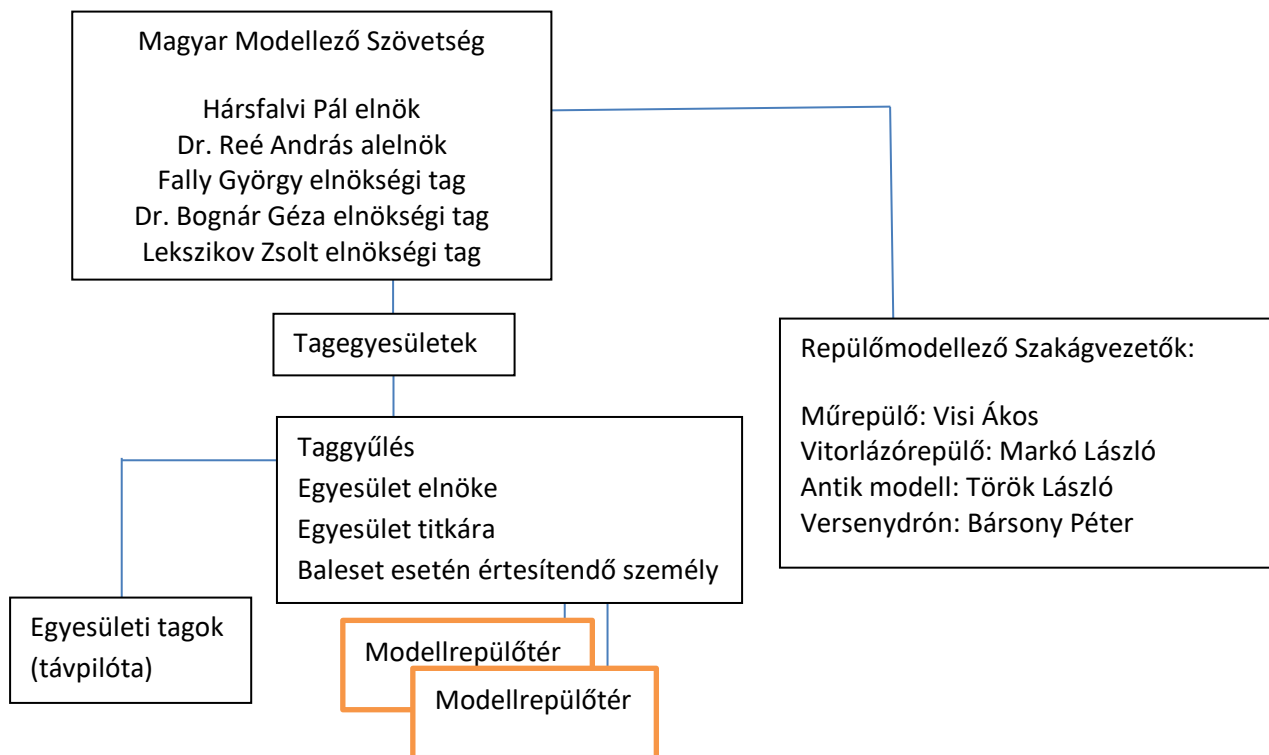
Magyar Modellező Szövetség

Hársfalvi Pál elnök
Dr. Reé András alelnök
Fally György elnökségi tag
Dr. Bognár Géza elnökségi tag
Lekszikov Zsolt elnökségi tag

Tagegyesületek

Repülőmodellező Szakágvezetők:

Műrepülő: Visi Ákos
Vitorlázórepülő: Markó László
Antik modell: Török László
Versenydrón: Bársony Péter

Taggyűlés
Egyesület elnöke
Egyesület titkára
Baleset esetén értesítendő személy

Egyesületi tagok (távpilóta)

Modellrepülőtér

Modellrepülőtér